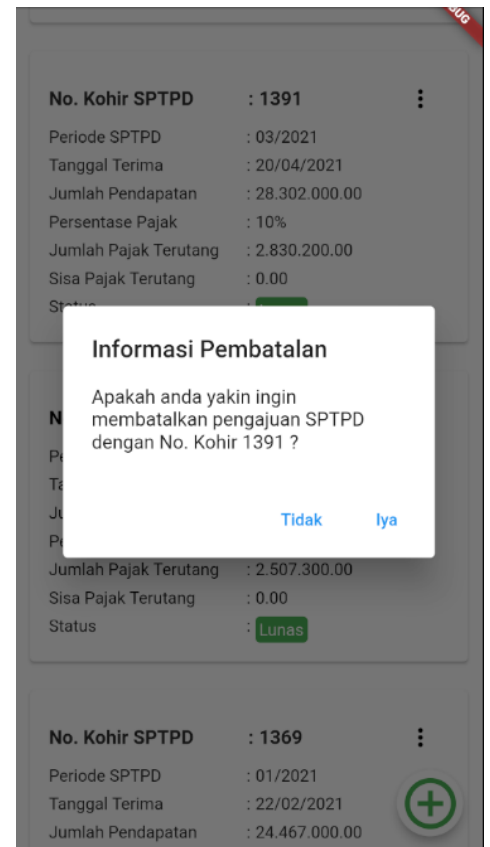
DEBUG

No. Kohir SPTPD : 1391

Periode SPTPD : 03/2021
Tanggal Terima : 20/04/2021
Jumlah Pendapatan : 28.302.000.00
Persentase Pajak : 10%
Jumlah Pajak Terutang : 2.830.200.00
Sisa Pajak Terutang : 0.00
Status

Informasi Pembatalan

Apakah anda yakin ingin membatalkan pengajuan SPTPD dengan No. Kohir 1391 ?

Tidak Iya

Jumlah Pajak Terutang : 2.507.300.00
Sisa Pajak Terutang : 0.00
Status : Lunas

No. Kohir SPTPD : 1369

Periode SPTPD : 01/2021
Tanggal Terima : 22/02/2021
Jumlah Pendapatan : 24.467.000.00